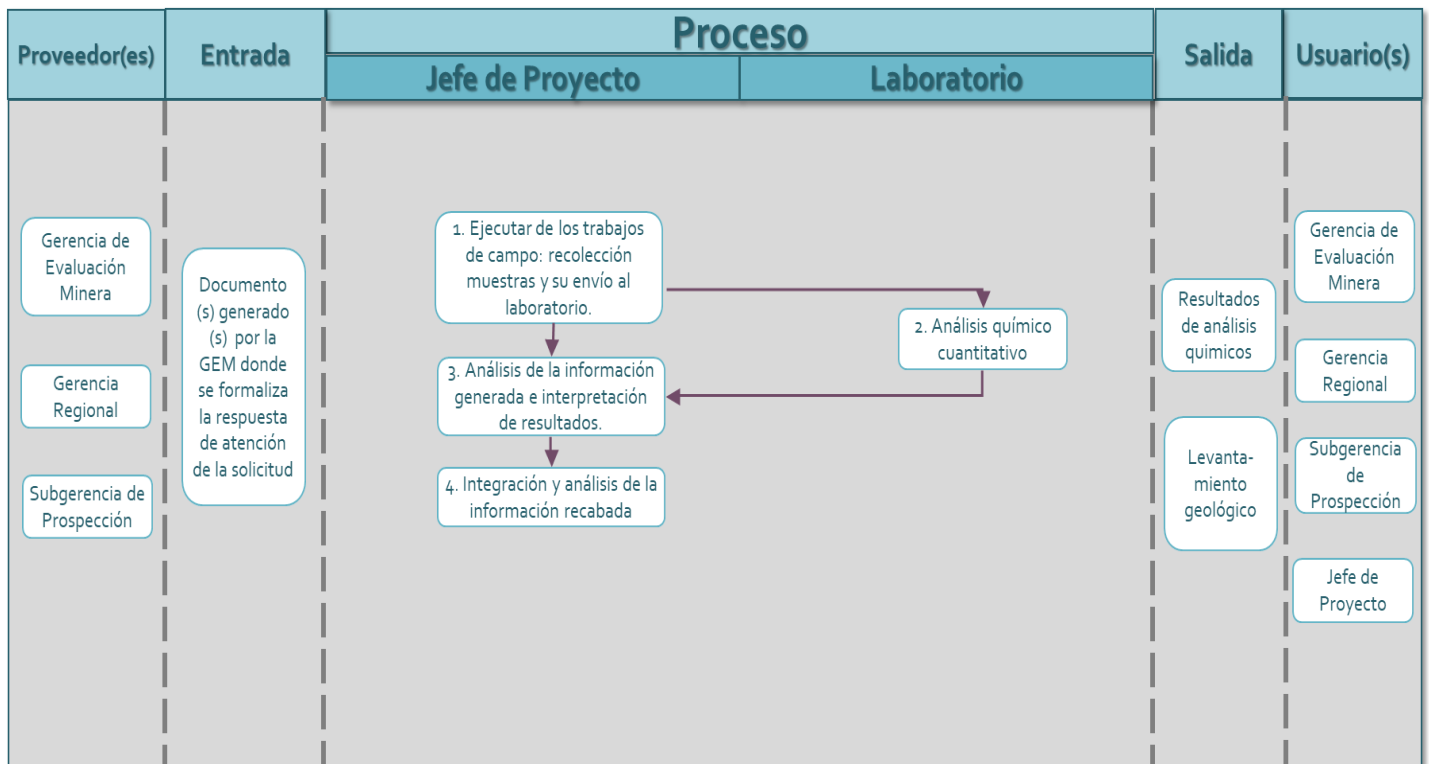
| Proveedor(es) | Entrada | Proceso: Jefe de Proyecto | Proceso: Laboratorio | Salida | Usuario(s) |
|---|---|---|---|---|---|

Proveedor(es)

Gerencia de Evaluación Minera

Gerencia Regional

Subgerencia de Prospección

Entrada

Documento (s) generado (s) por la GEM donde se formaliza la respuesta de atención de la solicitud

Proceso

Jefe de Proyecto

1. Ejecutar de los trabajos de campo: recolección muestras y su envío al laboratorio.

3. Análisis de la información generada e interpretación de resultados.

4. Integración y análisis de la información recabada

Laboratorio

2. Análisis químico cuantitativo

Salida

Resultados de análisis quimicos

Levantamiento geológico

Usuario(s)

Gerencia de Evaluación Minera

Gerencia Regional

Subgerencia de Prospección

Jefe de Proyecto